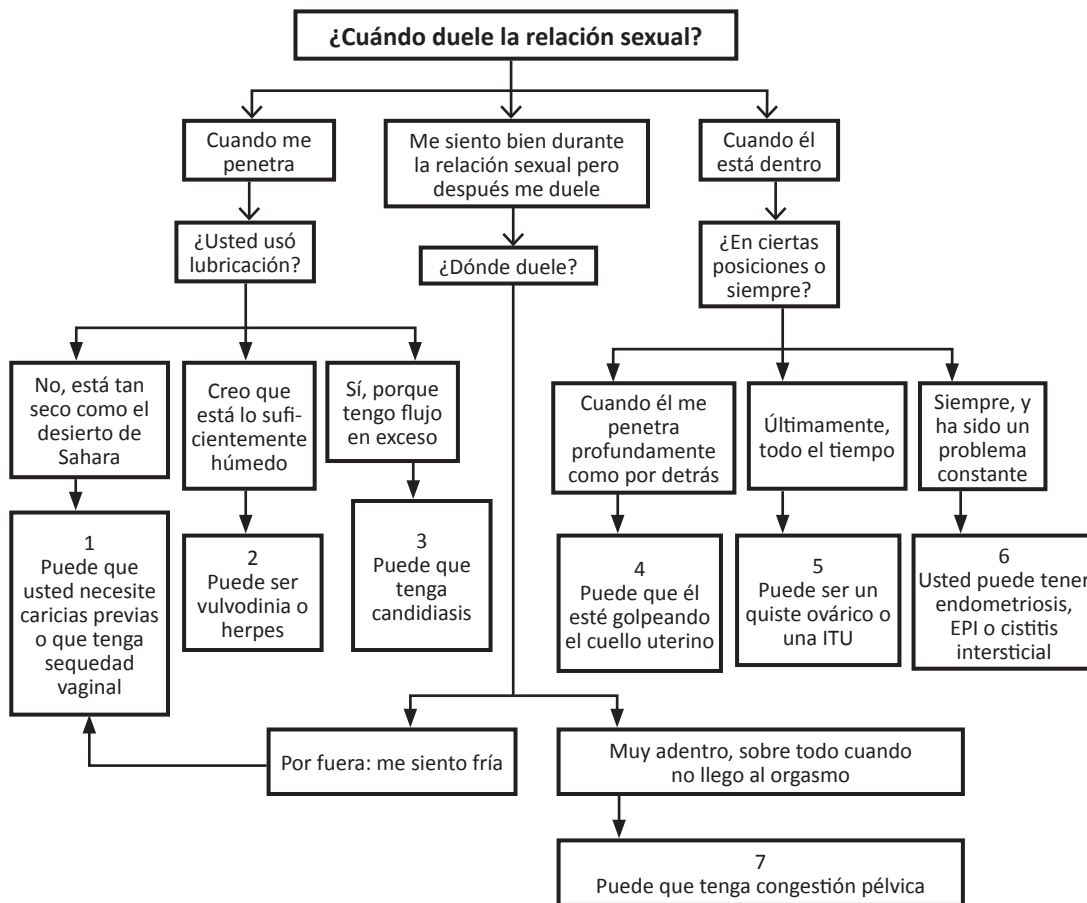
¿Cuándo duele la relación sexual?

Cuando me penetra

Me siento bien durante la relación sexual pero después me duele

Cuando él está dentro

¿Usted usó lubricación?

¿Dónde duele?

¿En ciertas posiciones o siempre?

No, está tan seco como el desierto de Sahara

Creo que está lo suficientemente húmedo

Sí, porque tengo flujo en exceso

Cuando él me penetra profundamente como por detrás

Últimamente, todo el tiempo

Siempre, y ha sido un problema constante

1
Puede que usted necesite caricias previas o que tenga sequedad vaginal

2
Puede ser vulvodinia o herpes

3
Puede que tenga candidiasis

4
Puede que él esté golpeando el cuello uterino

5
Puede ser un quiste ovárico o una ITU

6
Usted puede tener endometriosis, EPI o cistitis intersticial

Por fuera: me siento fría

Muy adentro, sobre todo cuando no llego al orgasmo

7
Puede que tenga congestión pélvica